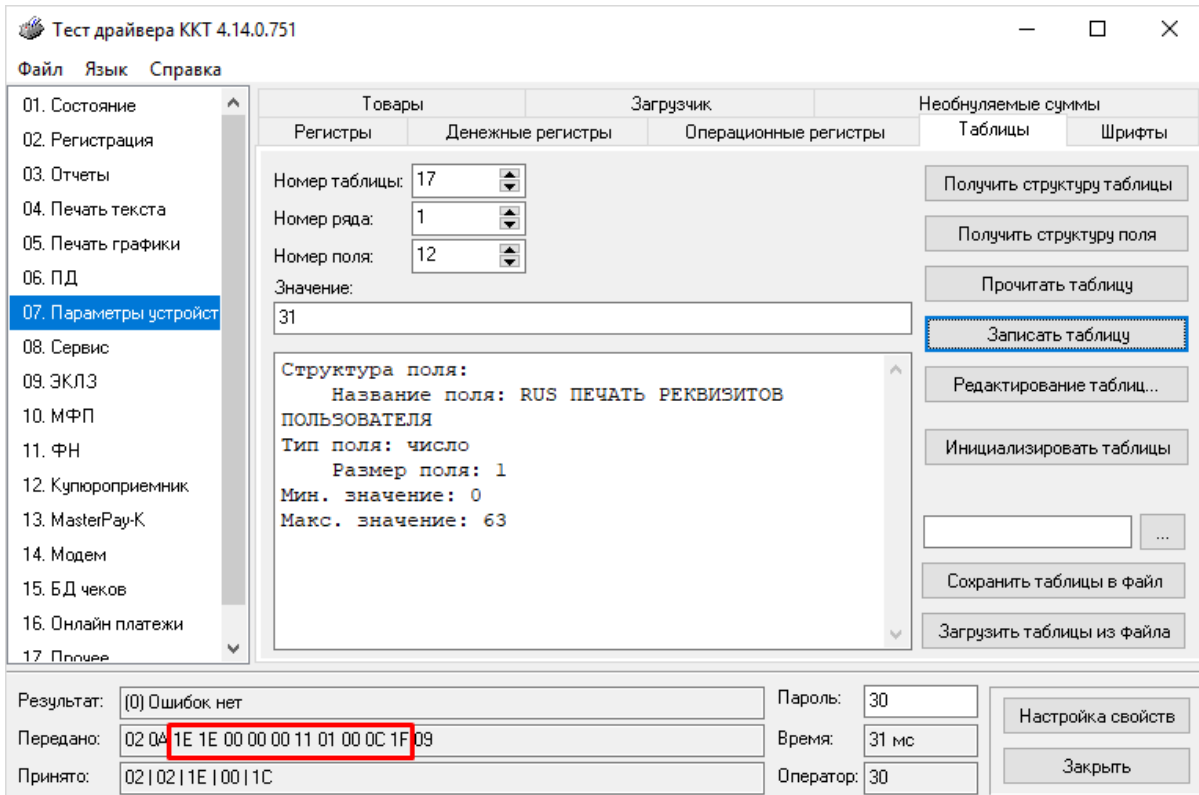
Тест драйвера ККТ 4.14.0.751

Файл Язык Справка

01. Состояние
02. Регистрация
03. Отчеты
04. Печать текста
05. Печать графики
06. ПД
07. Параметры устройст
08. Сервис
09. ЭКЛЗ
10. МФП
11. ФН
12. Купюроприемник
13. MasterPay-K
14. Модем
15. БД чеков
16. Онлайн платежи
17. Прочее

Товары | Загрузчик | Необнуляемые суммы
Регистры | Денежные регистры | Операционные регистры | Таблицы | Шрифты

Номер таблицы: 17
Номер ряда: 1
Номер поля: 12
Значение:
31

Структура поля:
Название поля: RUS ПЕЧАТЬ РЕКВИЗИТОВ ПОЛЬЗОВАТЕЛЯ
Тип поля: число
Размер поля: 1
Мин. значение: 0
Макс. значение: 63

Получить структуру таблицы
Получить структуру поля
Прочитать таблицу
Записать таблицу
Редактирование таблиц...
Инициализировать таблицы
...
Сохранить таблицы в файл
Загрузить таблицы из файла

Результат: (0) Ошибок нет
Передано: 02 0A 1E 1E 00 00 00 11 01 00 0C 1F 09
Принято: 02 | 02 | 1E | 00 | 1C
Пароль: 30
Время: 31 мс
Оператор: 30
Настройка свойств
Закрыть